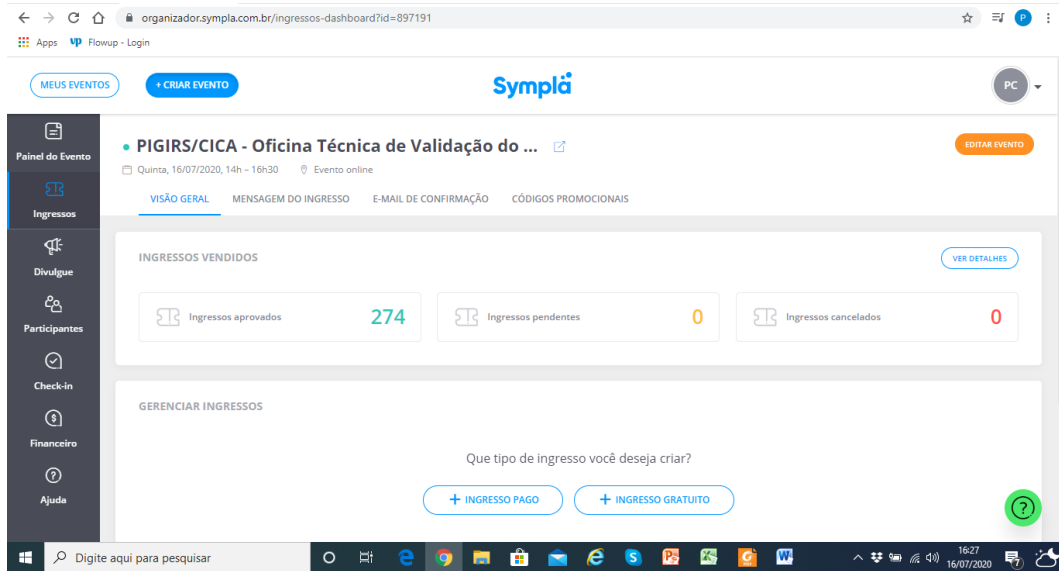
organizador.sympla.com.br/ingressos-dashboard?id=897191

Apps Flowup - Login

MEUS EVENTOS + CRIAR EVENTO Sympla PC

Painel do Evento
Ingressos
Divulgue
Participantes
Check-in
Financeiro
Ajuda

• PIGIRS/CICA - Oficina Técnica de Validação do ...
Quinta, 16/07/2020, 14h - 16h30 Evento online
EDITAR EVENTO

VISÃO GERAL MENSAGEM DO INGRESSO E-MAIL DE CONFIRMAÇÃO CÓDIGOS PROMOCIONAIS

INGRESSOS VENDIDOS
VER DETALHES

| Ingressos aprovados | 274 | Ingressos pendentes | 0 | Ingressos cancelados | 0 |
|---|---|---|---|---|---|

GERENCIAR INGRESSOS

Que tipo de ingresso você deseja criar?

+ INGRESSO PAGO + INGRESSO GRATUITO

?

Digite aqui para pesquisar

16:27
16/07/2020